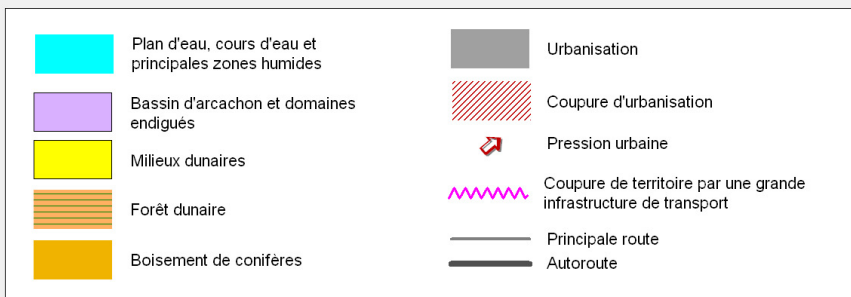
Plan d'eau, cours d'eau et principales zones humides

Bassin d'arcachon et domaines endigués

Milieux dunaires

Forêt dunaire

Boisement de conifères

Urbanisation

Coupure d'urbanisation

Pression urbaine

Coupure de territoire par une grande infrastructure de transport

Principale route

Autoroute